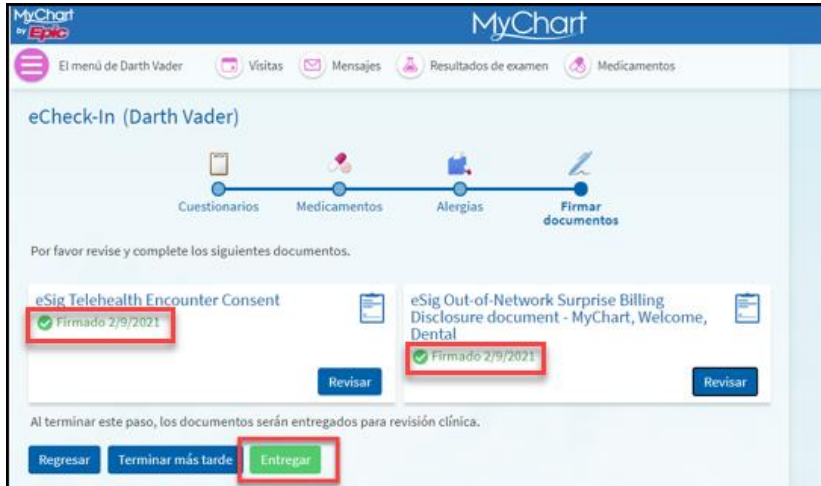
MyChart by Epic

MyChart

El menú de Darth Vader
Visitas
Mensajes
Resultados de examen
Medicamentos

eCheck-In (Darth Vader)

Cuestionarios
Medicamentos
Alergias
Firmar documentos

Por favor revise y complete los siguientes documentos.

eSig Telehealth Encounter Consent
Firmado 2/9/2021
Revisar

eSig Out-of-Network Surprise Billing Disclosure document - MyChart, Welcome, Dental
Firmado 2/9/2021
Revisar

Al terminar este paso, los documentos serán entregados para revisión clínica.

Regresar
Terminar más tarde
Entregar